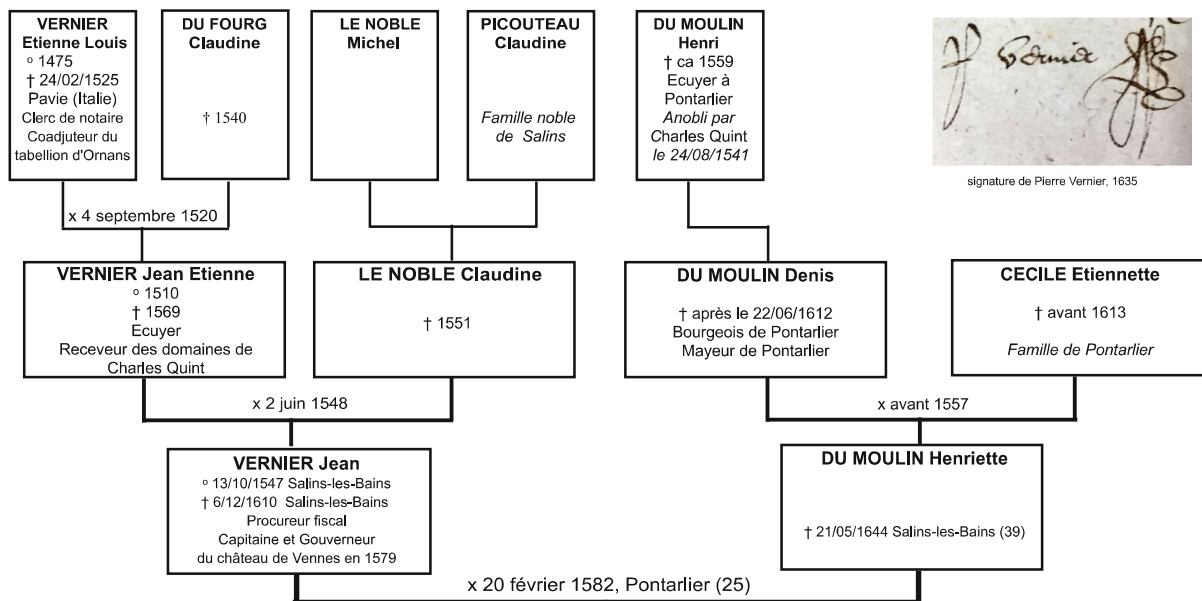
VERNIER
Etienne Louis
° 1475
† 24/02/1525
Pavie (Italie)
Clerc de notaire
Coadjuteur du tabellion d'Ornans

DU FOURG
Claudine
† 1540

LE NOBLE
Michel

PICOUTEAU
Claudine
*Famille noble de Salins*

DU MOULIN
Henri
† ca 1559
Ecuyer à Pontarlier
*Anobli par Charles Quint le 24/08/1541*

signature de Pierre Vernier, 1635

x 4 septembre 1520

VERNIER Jean Etienne
° 1510
† 1569
Ecuyer
Receveur des domaines de Charles Quint

LE NOBLE Claudine
† 1551

DU MOULIN Denis
† après le 22/06/1612
Bourgeois de Pontarlier
Mayeur de Pontarlier

CECILE Etiennette
† avant 1613
*Famille de Pontarlier*

x 2 juin 1548

x avant 1557

VERNIER Jean
° 13/10/1547 Salins-les-Bains
† 6/12/1610 Salins-les-Bains
Procureur fiscal
Capitaine et Gouverneur du château de Vennes en 1579

DU MOULIN Henriette
† 21/05/1644 Salins-les-Bains (39)

x 20 février 1582, Pontarlier (25)